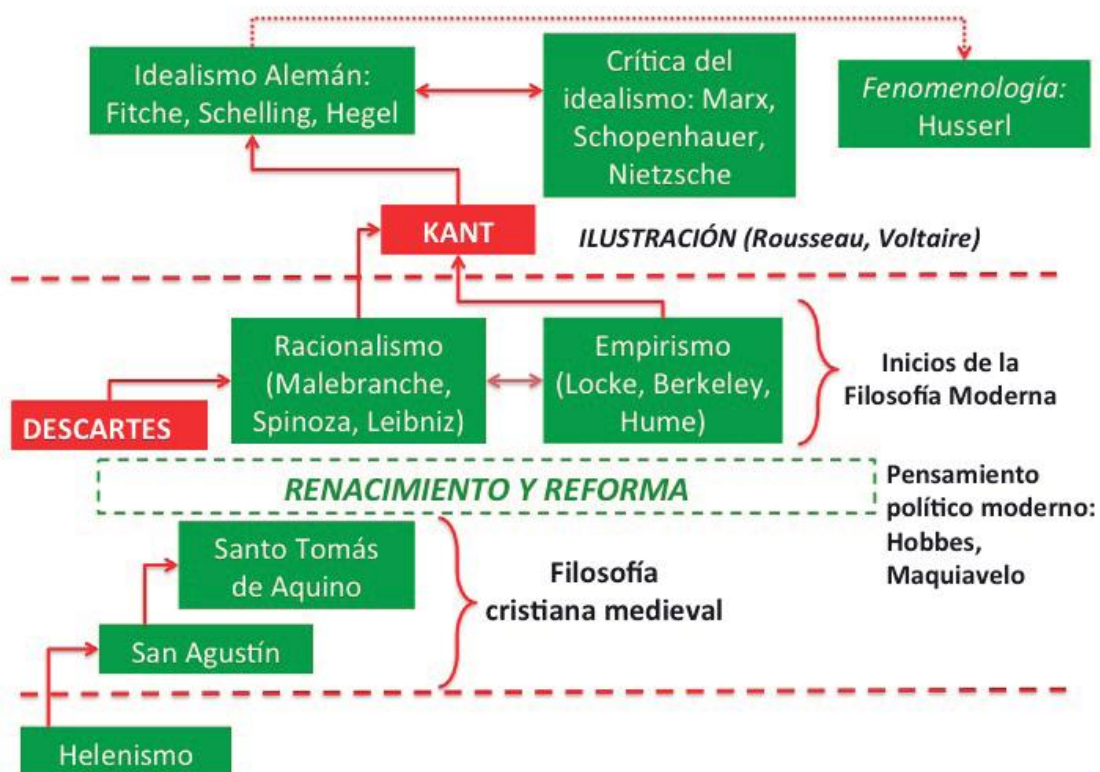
Idealismo Alemán: Fitche, Schelling, Hegel

Crítica del idealismo: Marx, Schopenhauer, Nietzsche

*Fenomenología:* Husserl

KANT

*ILUSTRACIÓN (Rousseau, Voltaire)*

Racionalismo (Malebranche, Spinoza, Leibniz)

Empirismo (Locke, Berkeley, Hume)

Inicios de la Filosofía Moderna

DESCARTES

*RENACIMIENTO Y REFORMA*

Pensamiento político moderno: Hobbes, Maquiavelo

Santo Tomás de Aquino

Filosofía cristiana medieval

San Agustín

Helenismo